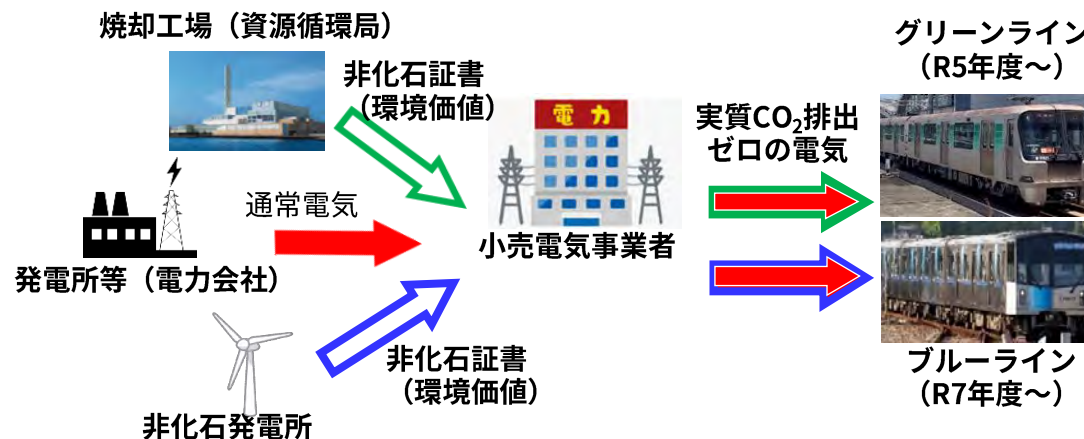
焼却工場（資源循環局）

非化石証書
（環境価値）

通常電気

発電所等（電力会社）

非化石証書
（環境価値）

非化石発電所

電力

小売電気事業者

実質$CO_2$排出
ゼロの電気

グリーンライン
（R5年度～）

ブルーライン
（R7年度～）